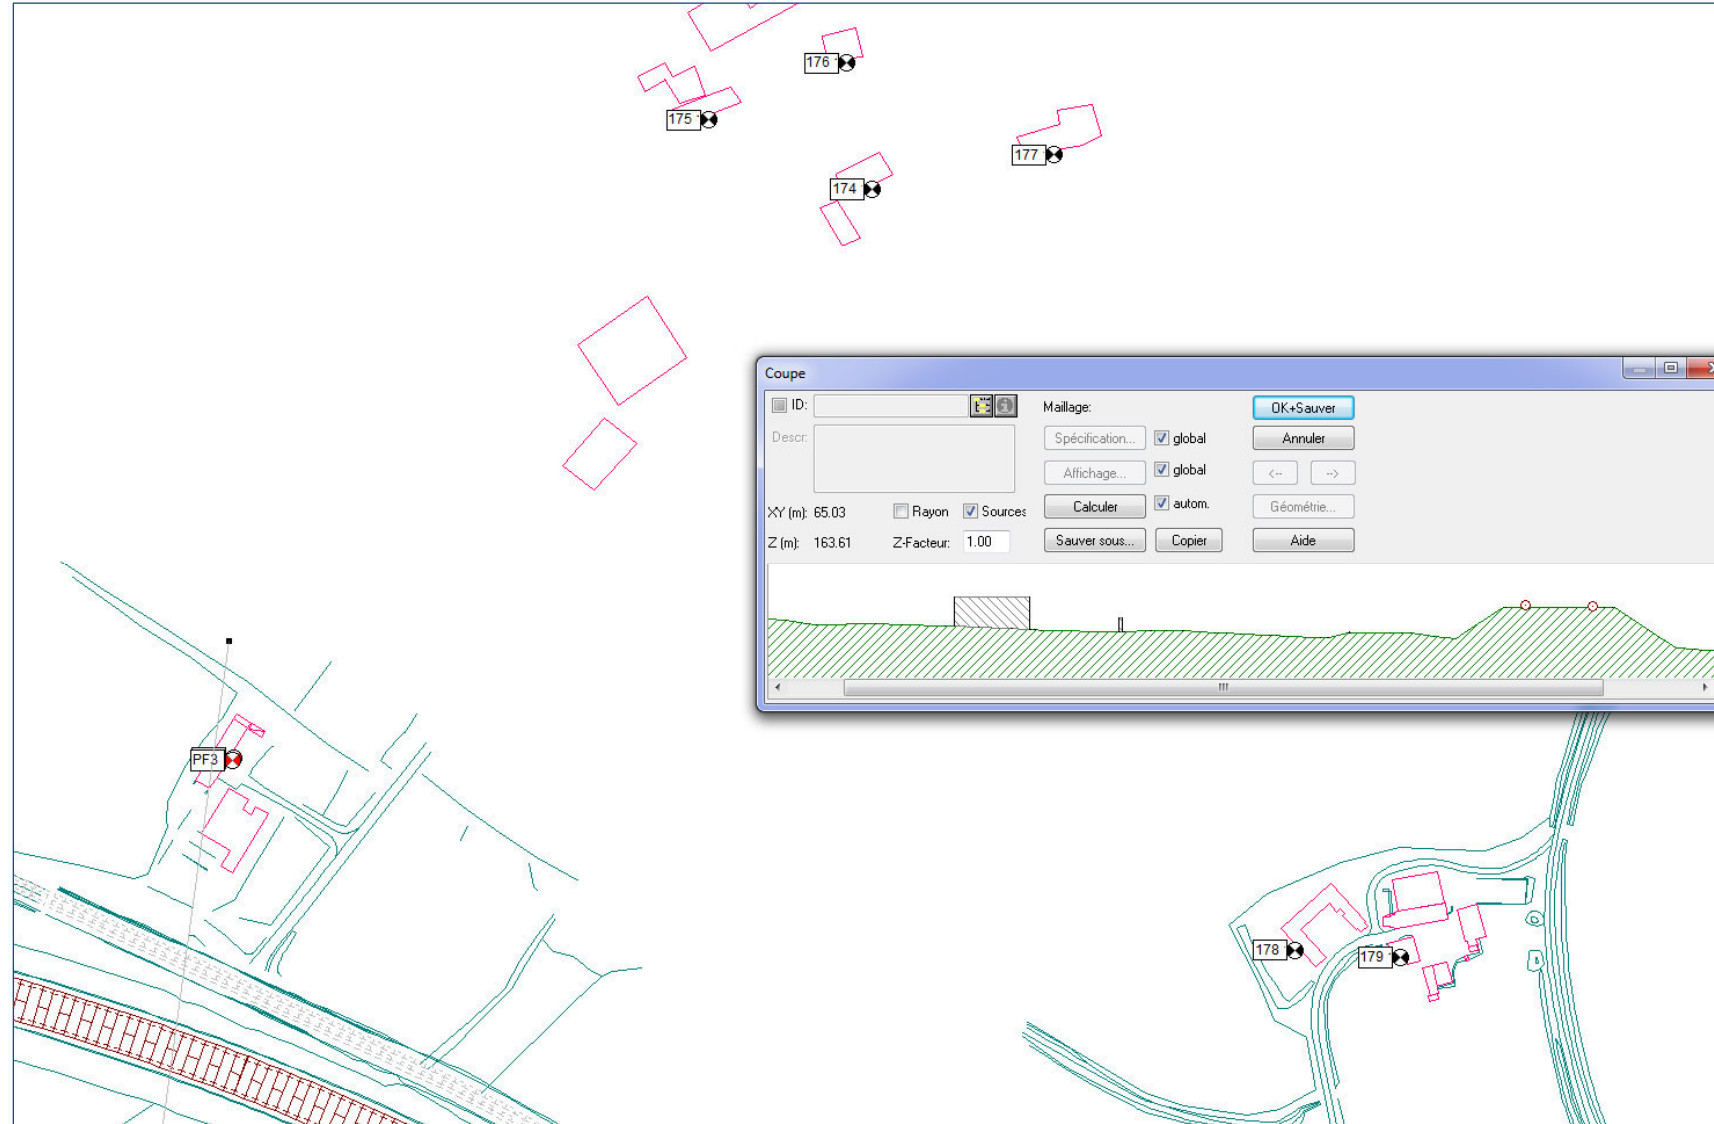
176

175

177

174

Coupe

ID:

Descr.

Maillage:

Spécification...

global

Affichage...

global

Calculer

autom.

OK+Sauver

Annuler

<-

->

Géométrie...

XY (m): 65.03

Rayon

Sources

Z (m): 163.61

Z-Facteur: 1.00

Sauver sous...

Copier

Aide

PF3

178

179